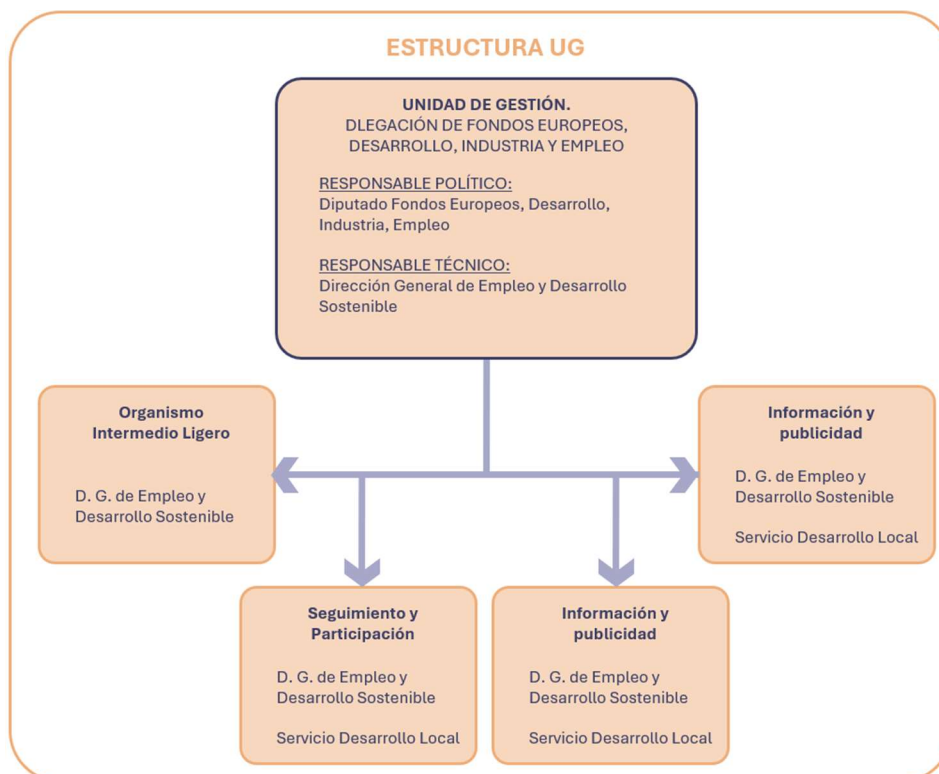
ESTRUCTURA UG

UNIDAD DE GESTIÓN.
DLEGACIÓN DE FONDOS EUROPEOS, DESARROLLO, INDUSTRIA Y EMPLEO

RESPONSABLE POLÍTICO:
Diputado Fondos Europeos, Desarrollo, Industria, Empleo

RESPONSABLE TÉCNICO:
Dirección General de Empleo y Desarrollo Sostenible

Organismo Intermedio Ligero

D. G. de Empleo y Desarrollo Sostenible

Información y publicidad

D. G. de Empleo y Desarrollo Sostenible

Servicio Desarrollo Local

Seguimiento y Participación

D. G. de Empleo y Desarrollo Sostenible

Servicio Desarrollo Local

Información y publicidad

D. G. de Empleo y Desarrollo Sostenible

Servicio Desarrollo Local